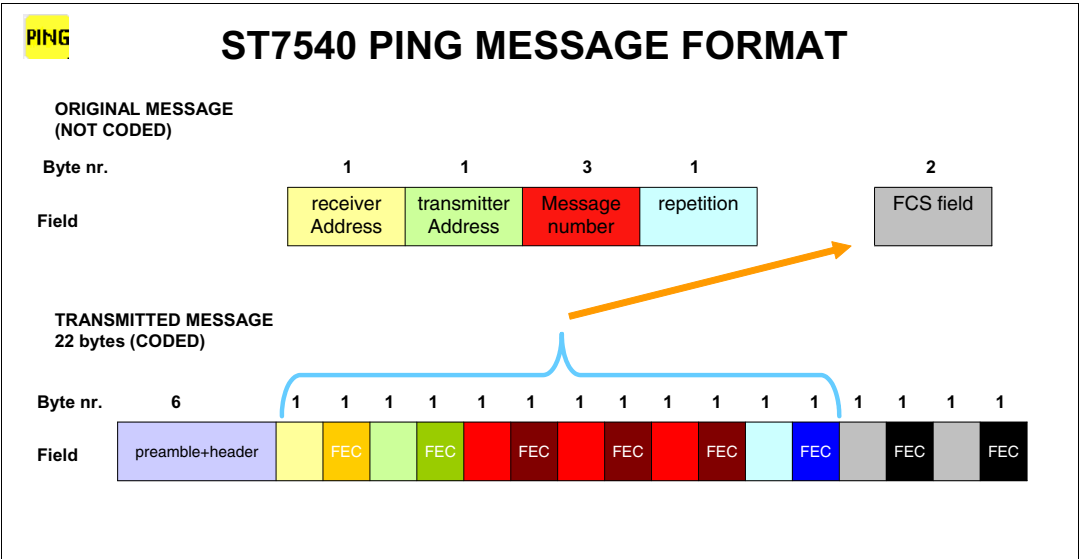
PING

ST7540 PING MESSAGE FORMAT

ORIGINAL MESSAGE
(NOT CODED)

| Byte nr. | 1 | 1 | 3 | 1 | 2 |
|---|---|---|---|---|---|
| Field | receiver Address | transmitter Address | Message number | repetition | FCS field |

TRANSMITTED MESSAGE
22 bytes (CODED)

| Byte nr. | 6 | 1 | 1 | 1 | 1 | 1 | 1 | 1 | 1 | 1 | 1 | 1 | 1 | 1 | 1 | 1 | 1 |
|---|---|---|---|---|---|---|---|---|---|---|---|---|---|---|---|---|---|
| Field | preamble+header | | FEC | | FEC | | FEC | | FEC | | FEC | | FEC | | FEC | | FEC |